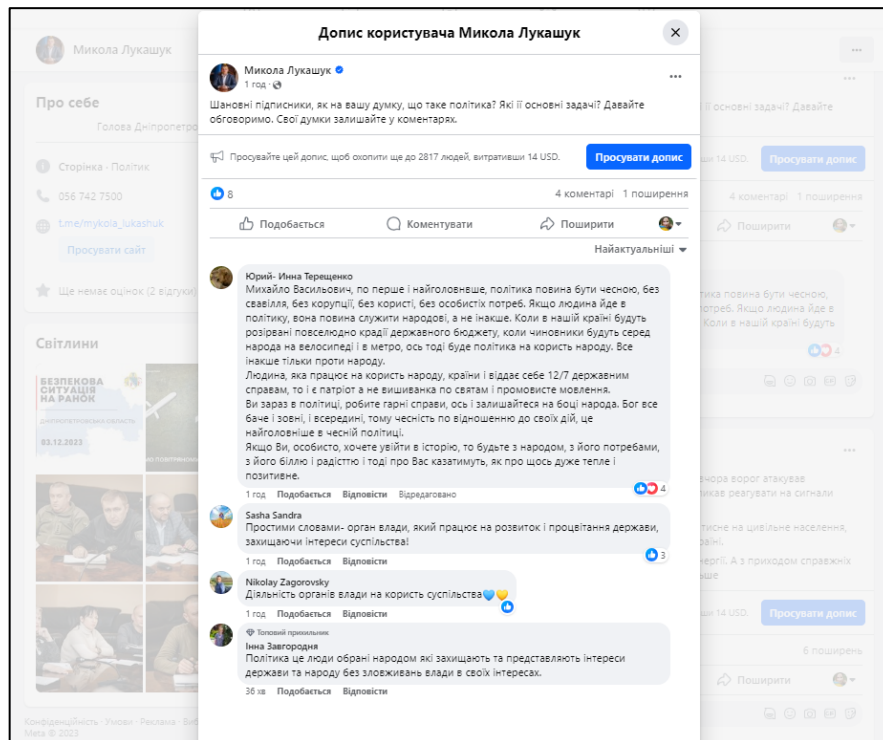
Микола Лукашук

Про себе
Голова Дніпропетр

Сторінка · Політик
056 742 7500
t.me/mykola_lukashuk
Просувати сайт

Ще немає оцінок (2 відгуки)

Світлини

БЕЗПЕКОВА СИТУАЦІЯ НА РАНОК
ДНІПРОПЕТРОВСЬКА ОБЛАСТЬ
03.12.2023

Конфіденційність · Умови · Реклама · Виб
Meta © 2023

Допис користувача Микола Лукашук

Микола Лукашук
1 год · 

Шановні підписники, як на вашу думку, що таке політика? Які її основні задачі? Давайте обговоримо. Свої думки залишайте у коментарях.

Просувайте цей допис, щоб охопити до 2817 людей, витративши 14 USD.
Просувати допис

8
4 коментарі 1 поширення

Подобається Коментувати Поширити

Найактуальніші

Юрий- Инна Терещенко
Михайло Васильович, по перше і найголовнвше, політика повина бути чесною, без свавілля, без корупції, без користі, без особистіх потреб. Якщо людина йде в політику, вона повина служити народові, а не інакше. Коли в нашій країні будуть розірвані повселюдно крадії державного бюджету, коли чиновники будуть серед народа на велосипеді і в метро, ось тоді буде політика на користь народу. Все інакше тільки проти народу.
Людина, яка працює на користь народу, країни і віддає себе 12/7 державним справам, то і є патріот а не вишиванка по святам і промовисте мовлення.
Ви зараз в політиці, робите гарні справи, ось і залишайтеся на боці народа. Бог все баче і зовні, і всередині, тому чесність по відношенню до своїх дій, це найголовніше в чесній політиці.
Якщо Ви, особисто, хочете увійти в історію, то будьте з народом, з його потребами, з його біллю і радістю і тоді про Вас казатимуть, як про щось дуже тепле і позитивне.
1 год Подобається Відповісти Відредаговано 4

Sasha Sandra
Простими словами- орган влади, який працює на розвиток і процвітання держави, захищаючи інтереси суспільства!
1 год Подобається Відповісти 3

Nikolay Zagorovsky
Діяльність органів влади на користь суспільства
1 год Подобається Відповісти

Топовий прихильник
Інна Завгородня
Політика це люди обрані народом які захищають та представляють інтереси держави та народу без зловживань влади в своїх інтересах.
36 хв Подобається Відповісти

ї основні задачі? Давайте
Просувати допис
4 коментарі 1 поширення
Поширити
итика повина бути чесною,
Коли в нашій країні будуть
4
нора ворог атакував
ував реагувати на сигнали
тисне на цивільне населення,
ергії. А з приходом справжніх
Просувати допис
6 поширень
Поширити